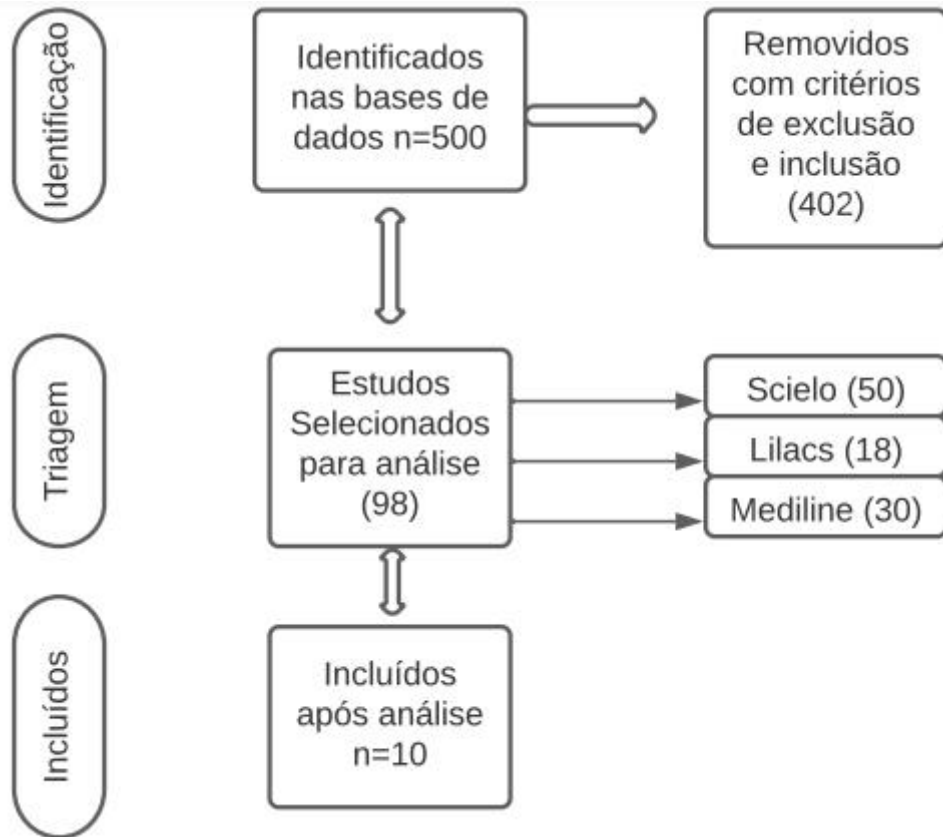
Identificação

Identificados nas bases de dados n=500

Removidos com critérios de exclusão e inclusão (402)

Triagem

Estudos Selecionados para análise (98)

Scielo (50)

Lilacs (18)

Mediline (30)

Incluídos

Incluídos após análise n=10